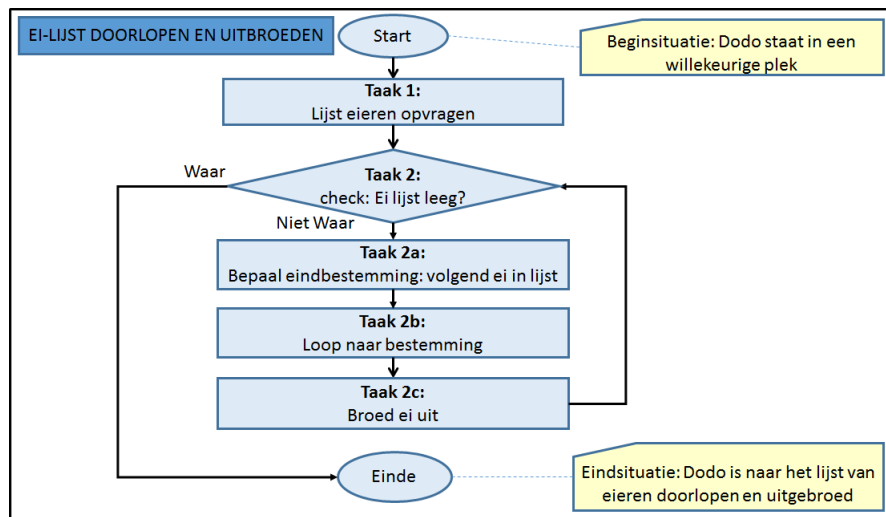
EI-LIJST DOORLOPEN EN UITBROEDEN

Start

Beginsituatie: Dodo staat in een willekeurige plek

Taak 1:
Lijst eieren opvragen

Waar

Taak 2:
check: Ei lijst leeg?

Niet Waar

Taak 2a:
Bepaal eindbestemming: volgend ei in lijst

Taak 2b:
Loop naar bestemming

Taak 2c:
Broed ei uit

Einde

Eindsituatie: Dodo is naar het lijst van eieren doorlopen en uitgebroed